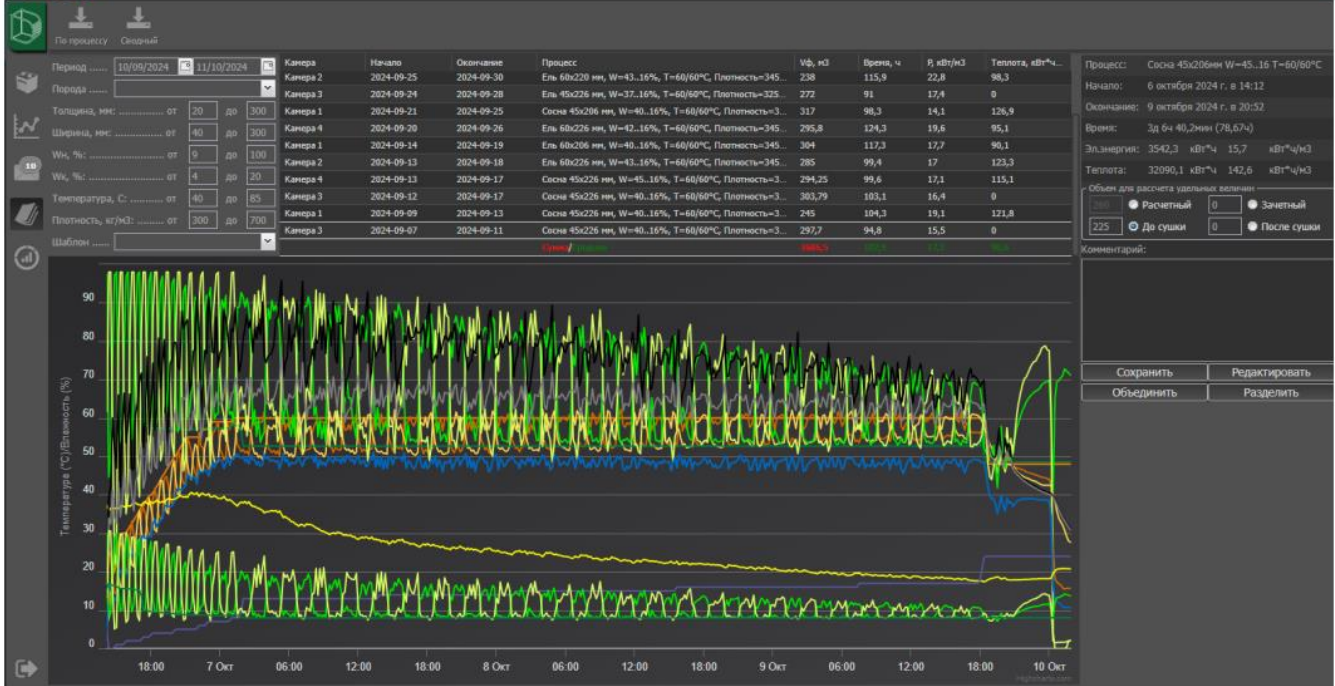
По процессу Сводный

Период ...... 10/09/2024 11/10/2024
Порода ......
Толщина, мм: ............ от 20 до 300
Ширина, мм: ............ от 40 до 300
Wн, %: ............ от 9 до 100
Wк, %: ............ от 4 до 20
Температура, С: ........ от 40 до 85
Плотность, кг/м3: ...... от 300 до 700
Шаблон ......

| Камера | Начало | Окончание | Процесс | Vф, м3 | Время, ч | P, кВт/м3 | Теплота, кВт*ч... |
|---|---|---|---|---|---|---|---|
| Камера 2 | 2024-09-25 | 2024-09-30 | Ель 60х220 мм, W=43..16%, T=60/60°C, Плотность=345... | 238 | 115,9 | 22,8 | 98,3 |
| Камера 3 | 2024-09-24 | 2024-09-28 | Ель 45х226 мм, W=37..16%, T=60/60°C, Плотность=325... | 272 | 91 | 17,4 | 0 |
| Камера 1 | 2024-09-21 | 2024-09-25 | Сосна 45х206 мм, W=43..16%, T=60/60°C, Плотность=3... | 317 | 98,3 | 14,1 | 126,9 |
| Камера 4 | 2024-09-20 | 2024-09-26 | Ель 60х226 мм, W=42..16%, T=60/60°C, Плотность=345... | 295,8 | 124,3 | 19,6 | 95,1 |
| Камера 1 | 2024-09-14 | 2024-09-19 | Ель 60х206 мм, W=40..16%, T=60/60°C, Плотность=345... | 304 | 117,3 | 17,7 | 90,1 |
| Камера 2 | 2024-09-13 | 2024-09-18 | Ель 60х226 мм, W=43..16%, T=60/60°C, Плотность=345... | 285 | 99,4 | 17 | 123,3 |
| Камера 4 | 2024-09-13 | 2024-09-17 | Сосна 45х226 мм, W=45..16%, T=60/60°C, Плотность=3... | 294,25 | 99,6 | 17,1 | 115,1 |
| Камера 3 | 2024-09-12 | 2024-09-17 | Сосна 45х226 мм, W=40..16%, T=60/60°C, Плотность=3... | 303,79 | 103,1 | 16,4 | 0 |
| Камера 1 | 2024-09-09 | 2024-09-13 | Сосна 45х226 мм, W=40..16%, T=60/60°C, Плотность=3... | 245 | 104,3 | 19,1 | 121,8 |
| Камера 3 | 2024-09-07 | 2024-09-11 | Сосна 45х226 мм, W=40..16%, T=60/60°C, Плотность=3... | 297,7 | 94,8 | 15,5 | 0 |
| | | | Сумма/Среднее | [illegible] | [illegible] | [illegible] | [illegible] |

Процесс: Сосна 45х206мм W=45..16 T=60/60°C
Начало: 6 октября 2024 г. в 14:12
Окончание: 9 октября 2024 г. в 20:52
Время: 3д 6ч 40,2мин (78,67ч)
Эл.энергия: 3542,3 кВт*ч 15,7 кВт*ч/м3
Теплота: 32090,1 кВт*ч 142,6 кВт*ч/м3
Объем для расчета удельных величин
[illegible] Расчетный 0 Зачетный
225 До сушки 0 После сушки
Комментарий:
Сохранить Редактировать
Объединить Разделить

Температура (°C)/Влажность (%)
0 10 20 30 40 50 60 70 80 90
18:00 7 Окт 06:00 12:00 18:00 8 Окт 06:00 12:00 18:00 9 Окт 06:00 12:00 18:00 10 Окт
Highcharts.com